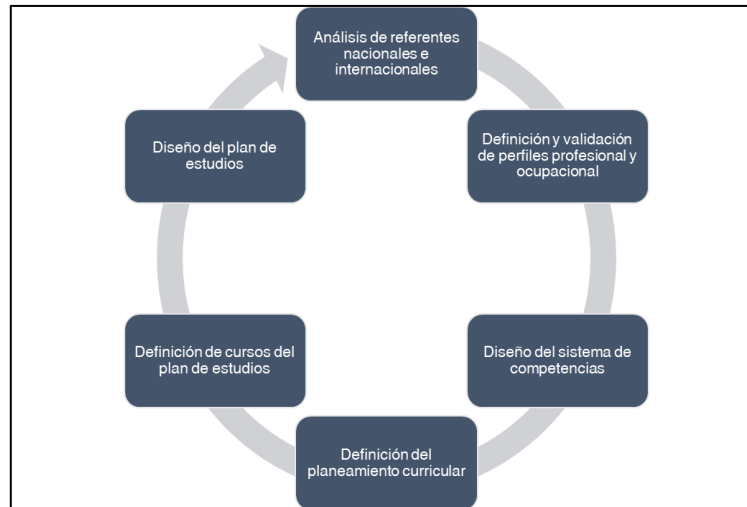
Análisis de referentes nacionales e internacionales

Definición y validación de perfiles profesional y ocupacional

Diseño del sistema de competencias

Definición del planeamiento curricular

Definición de cursos del plan de estudios

Diseño del plan de estudios